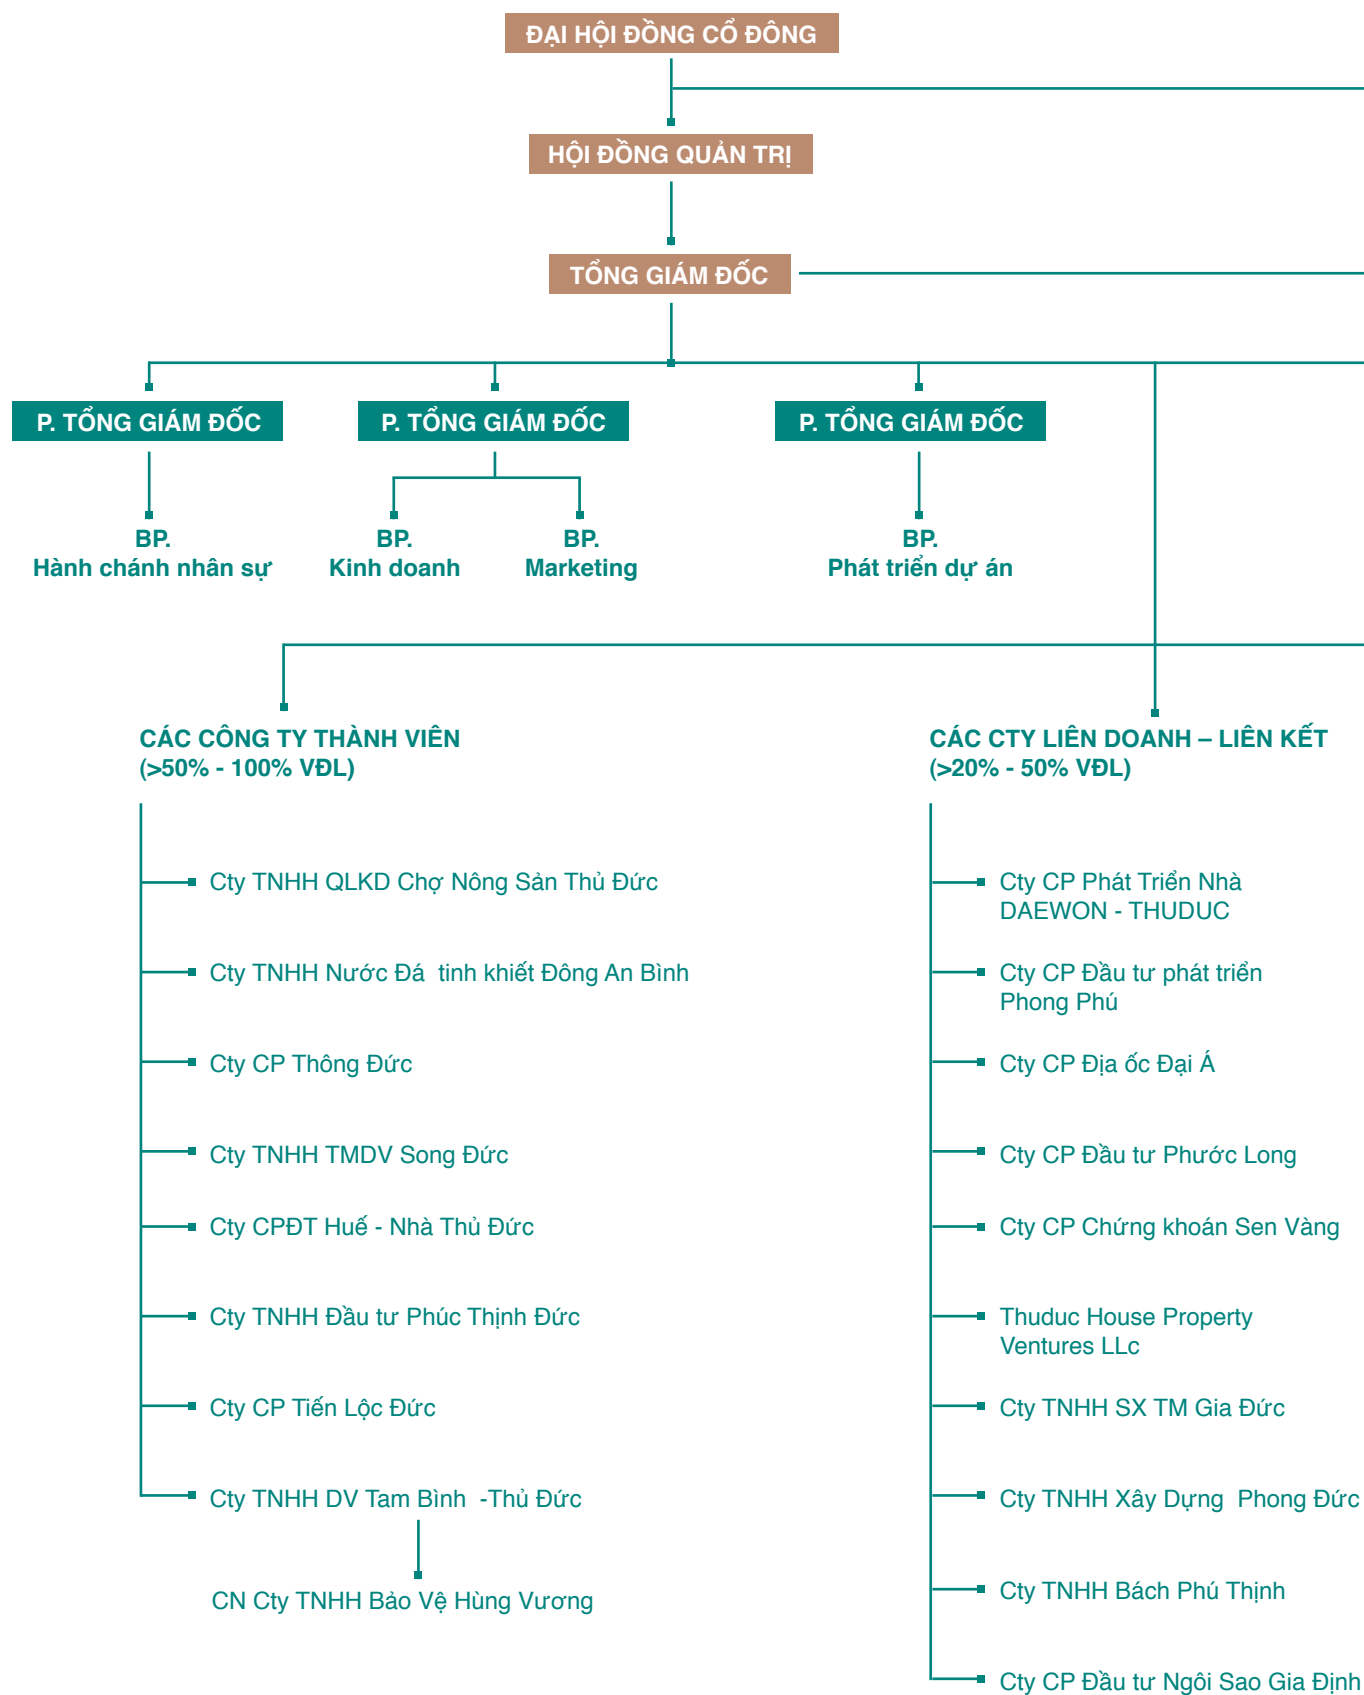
ĐẠI HỘI ĐỒNG CỔ ĐÔNG

HỘI ĐỒNG QUẢN TRỊ

TỔNG GIÁM ĐỐC

P. TỔNG GIÁM ĐỐC

P. TỔNG GIÁM ĐỐC

P. TỔNG GIÁM ĐỐC

BP. Hành chánh nhân sự

BP. Kinh doanh

BP. Marketing

BP. Phát triển dự án

CÁC CÔNG TY THÀNH VIÊN (>50% - 100% VĐL)

Cty TNHH QLKD Chợ Nông Sản Thủ Đức

Cty TNHH Nước Đá tinh khiết Đông An Bình

Cty CP Thông Đức

Cty TNHH TMDV Song Đức

Cty CPĐT Huế - Nhà Thủ Đức

Cty TNHH Đầu tư Phúc Thịnh Đức

Cty CP Tiến Lộc Đức

Cty TNHH DV Tam Bình -Thủ Đức

CN Cty TNHH Bảo Vệ Hùng Vương

CÁC CTY LIÊN DOANH – LIÊN KẾT (>20% - 50% VĐL)

Cty CP Phát Triển Nhà DAEWON - THUDUC

Cty CP Đầu tư phát triển Phong Phú

Cty CP Địa ốc Đại Á

Cty CP Đầu tư Phước Long

Cty CP Chứng khoán Sen Vàng

Thuduc House Property Ventures LLc

Cty TNHH SX TM Gia Đức

Cty TNHH Xây Dựng Phong Đức

Cty TNHH Bách Phú Thịnh

Cty CP Đầu tư Ngôi Sao Gia Định